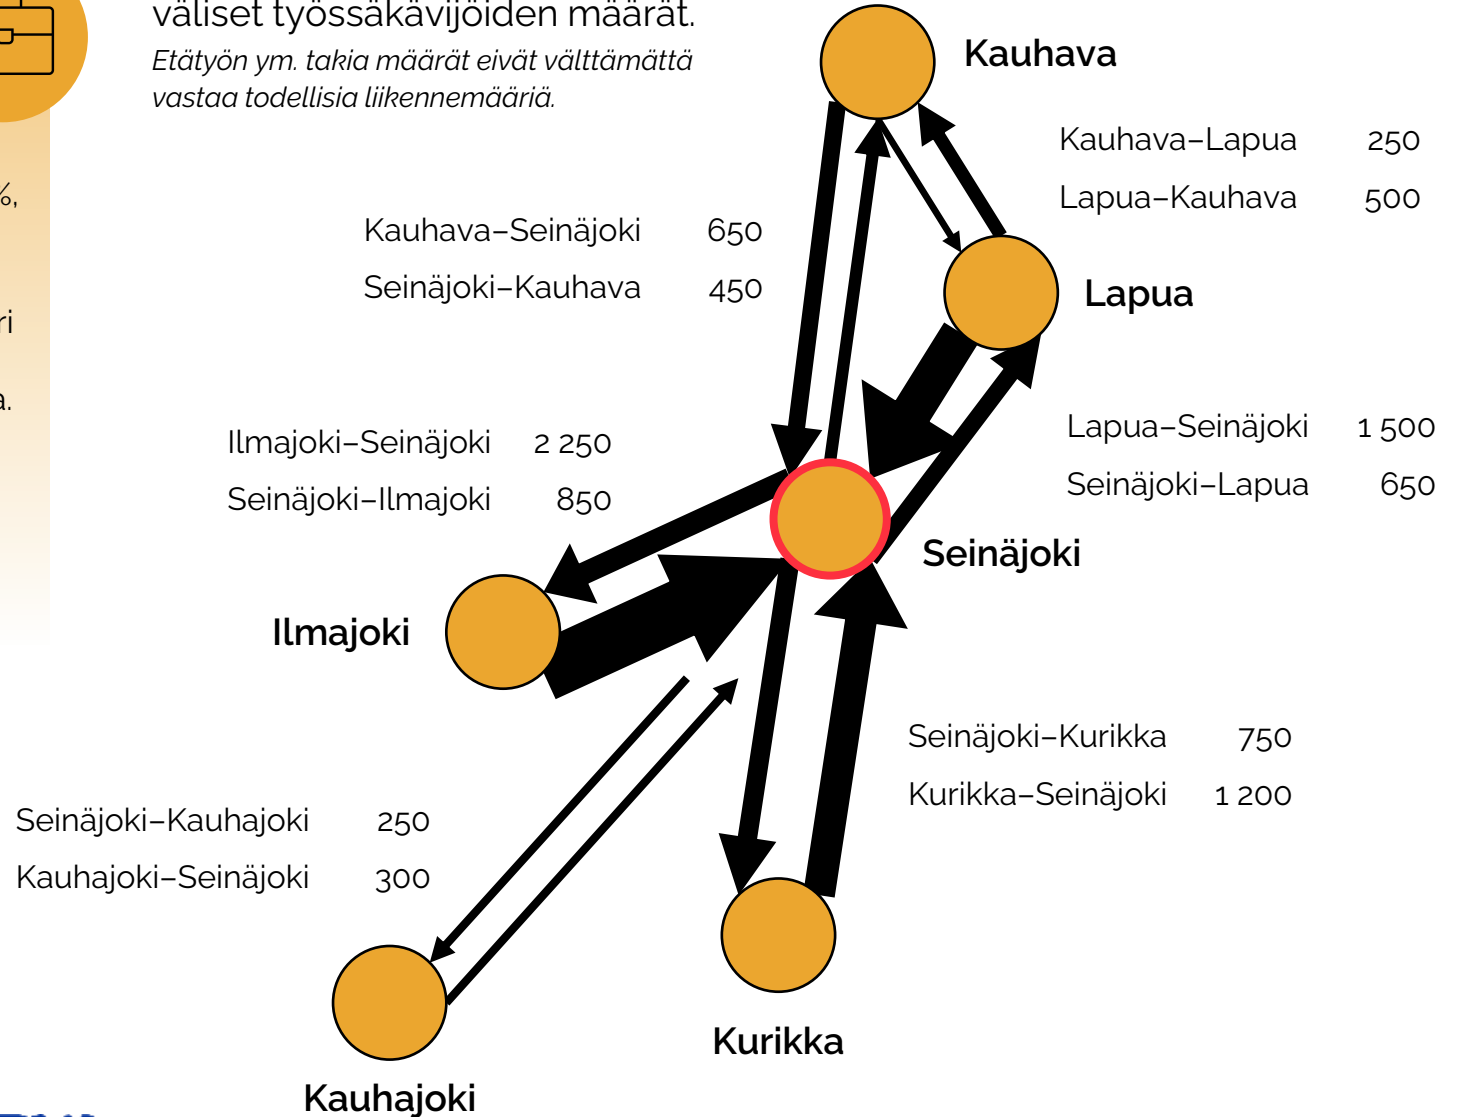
väliset työssäkävijöiden määrät.

Etätyön ym. takia määrät eivät välttämättä vastaa todellisia liikennemääriä.

%,

ri

a.

Kauhava

Kauhava–Lapua 250
Lapua–Kauhava 500

Kauhava–Seinäjoki 650
Seinäjoki–Kauhava 450

Lapua

Ilmajoki–Seinäjoki 2 250
Seinäjoki–Ilmajoki 850

Lapua–Seinäjoki 1 500
Seinäjoki–Lapua 650

Seinäjoki

Ilmajoki

Seinäjoki–Kurikka 750
Kurikka–Seinäjoki 1 200

Seinäjoki–Kauhajoki 250
Kauhajoki–Seinäjoki 300

Kurikka

Kauhajoki